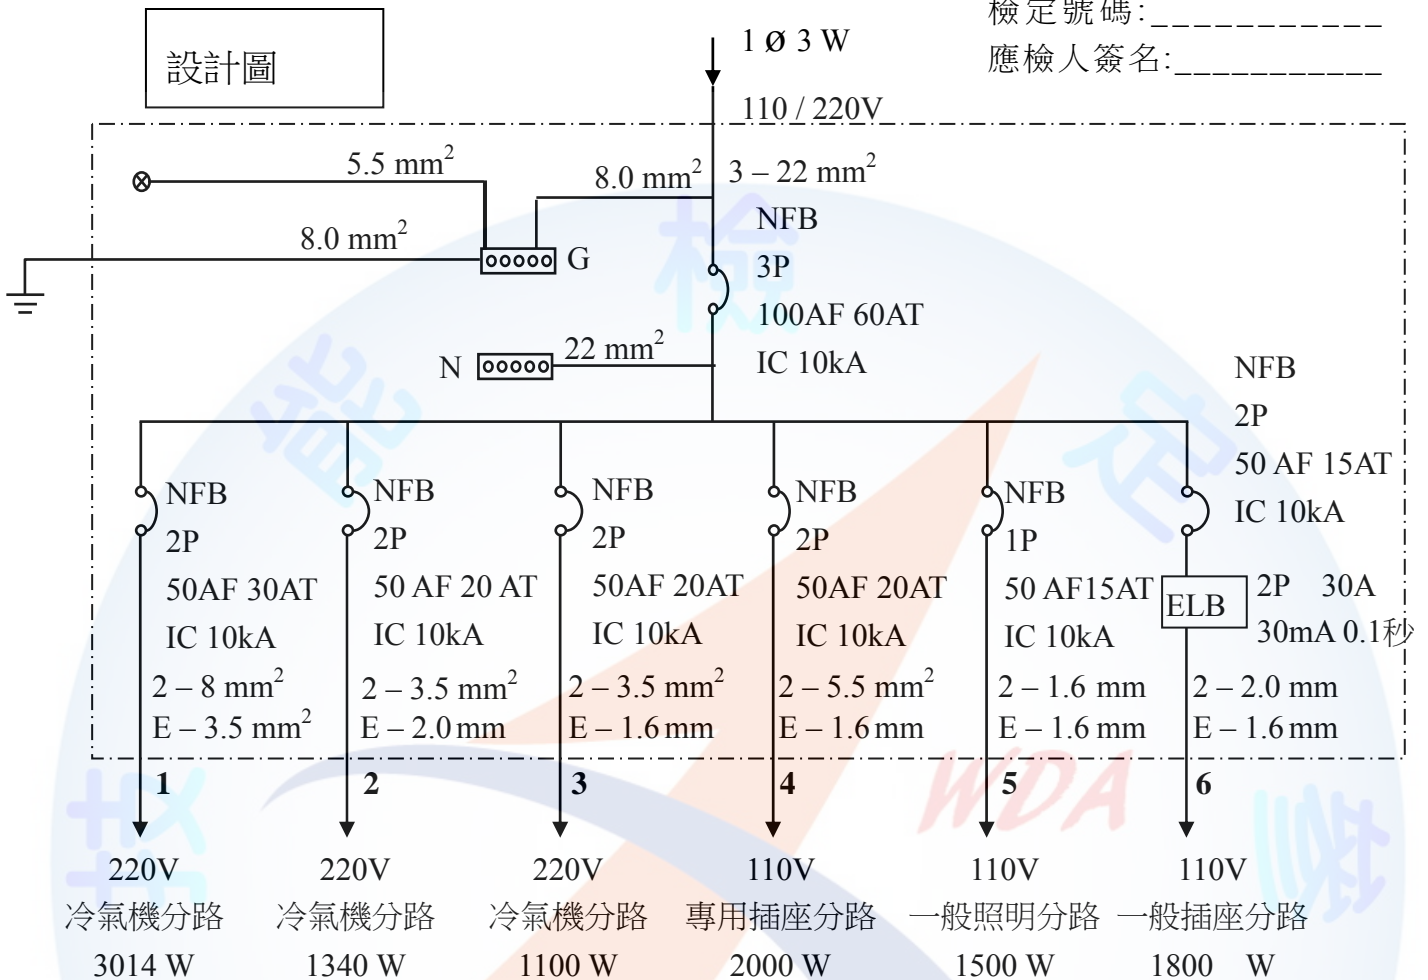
設計圖

1 Ø 3 W

檢定號碼:__________
應檢人簽名:__________

110 / 220V

5.5 $mm^2$

8.0 $mm^2$

3 – 22 $mm^2$

8.0 $mm^2$

G

NFB
3P
100AF 60AT
IC 10kA

N

22 $mm^2$

NFB
2P
50 AF 15AT
IC 10kA

NFB
2P
50AF 30AT
IC 10kA
2 – 8 $mm^2$
E – 3.5 $mm^2$

NFB
2P
50 AF 20 AT
IC 10kA
2 – 3.5 $mm^2$
E – 2.0 mm

NFB
2P
50AF 20AT
IC 10kA
2 – 3.5 $mm^2$
E – 1.6 mm

NFB
2P
50AF 20AT
IC 10kA
2 – 5.5 $mm^2$
E – 1.6 mm

NFB
1P
50 AF15AT
IC 10kA
2 – 1.6 mm
E – 1.6 mm

ELB
2P 30A
30mA 0.1秒
2 – 2.0 mm
E – 1.6 mm

1
220V
冷氣機分路
3014 W

2
220V
冷氣機分路
1340 W

3
220V
冷氣機分路
1100 W

4
110V
專用插座分路
2000 W

5
110V
一般照明分路
1500 W

6
110V
一般插座分路
1800 W

WDA